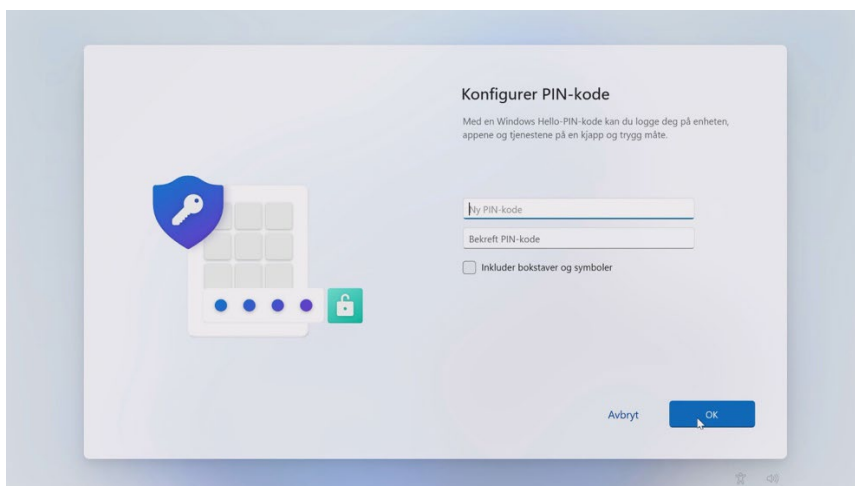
Konfigurer PIN-kode

Med en Windows Hello-PIN-kode kan du logge deg på enheten, appene og tjenestene på en kjapp og trygg måte.

Ny PIN-kode

Bekreft PIN-kode

Inkluder bokstaver og symboler

Avbryt

OK